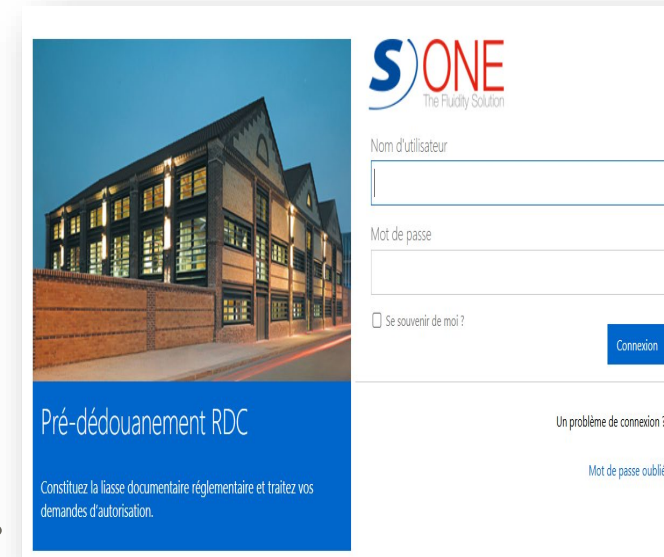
S)ONE
The Fluidity Solution

Nom d'utilisateur

Mot de passe

Se souvenir de moi ?

Connexion

Pré-dédouanement RDC

Constituez la liasse documentaire réglementaire et traitez vos demandes d'autorisation.

Un problème de connexion ?

Mot de passe oublié